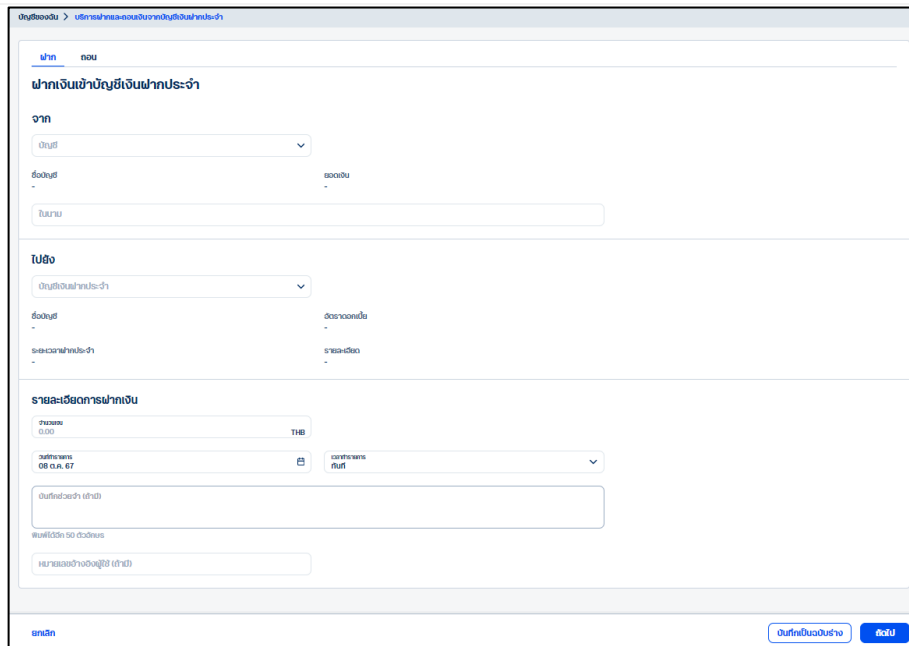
บัญชีของฉัน > บริการฝากและถอนเงินจากบัญชีเงินฝากประจำ

ฝาก ถอน

ฝากเงินเข้าบัญชีเงินฝากประจำ

จาก

บัญชี

ชื่อบัญชี
-

ยอดเงิน
-

ใบนาม

ไปยัง

บัญชีเงินฝากประจำ

ชื่อบัญชี
-

อัตราดอกเบี้ย
-

ระยะเวลาฝากประจำ
-

รายละเอียด
-

รายละเอียดการฝากเงิน

จำนวนเงิน
0.00 THB

วันที่ทำรายการ
08 ต.ค. 67

เวลาทำรายการ
ทันที

บันทึกช่วยจำ (ถ้ามี)

พิมพ์ได้อีก 50 ตัวอักษร

หมายเลขอ้างอิงผู้ใช้ (ถ้ามี)

ยกเลิก

บันทึกเป็นฉบับร่าง

ถัดไป